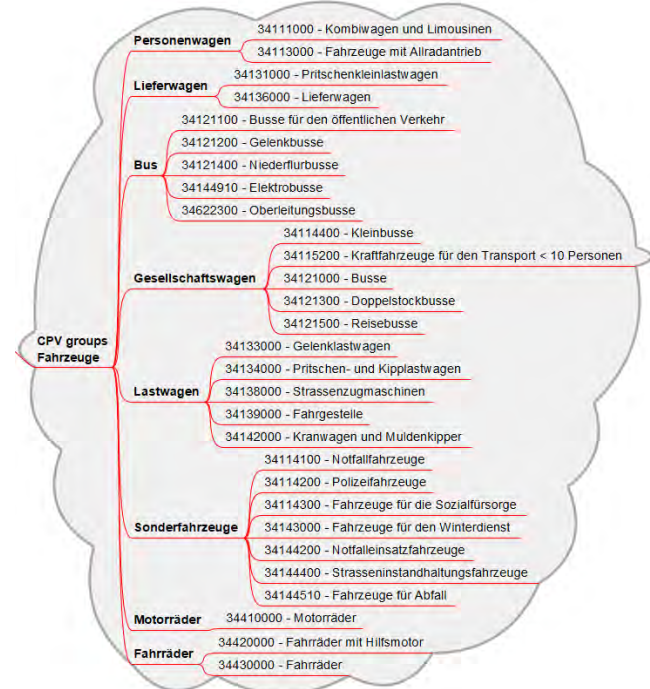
CPV groups Fahrzeuge

Personenwagen
34111000 - Kombiwagen und Limousinen
34113000 - Fahrzeuge mit Allradantrieb

Lieferwagen
34131000 - Pritschenkleinlastwagen
34136000 - Lieferwagen

Bus
34121100 - Busse für den öffentlichen Verkehr
34121200 - Gelenkbusse
34121400 - Niederflurbusse
34144910 - Elektrobusse
34622300 - Oberleitungsbusse

Gesellschaftswagen
34114400 - Kleinbusse
34115200 - Kraftfahrzeuge für den Transport < 10 Personen
34121000 - Busse
34121300 - Doppelstockbusse
34121500 - Reisebusse

Lastwagen
34133000 - Gelenklastwagen
34134000 - Pritschen- und Kipplastwagen
34138000 - Strassenzugmaschinen
34139000 - Fahrgestelle
34142000 - Kranwagen und Muldenkipper

Sonderfahrzeuge
34114100 - Notfallfahrzeuge
34114200 - Polizeifahrzeuge
34114300 - Fahrzeuge für die Sozialfürsorge
34143000 - Fahrzeuge für den Winterdienst
34144200 - Notfalleinsatzfahrzeuge
34144400 - Strasseninstandhaltungsfahrzeuge
34144510 - Fahrzeuge für Abfall

Motorräder
34410000 - Motorräder

Fahrräder
34420000 - Fahrräder mit Hilfsmotor
34430000 - Fahrräder